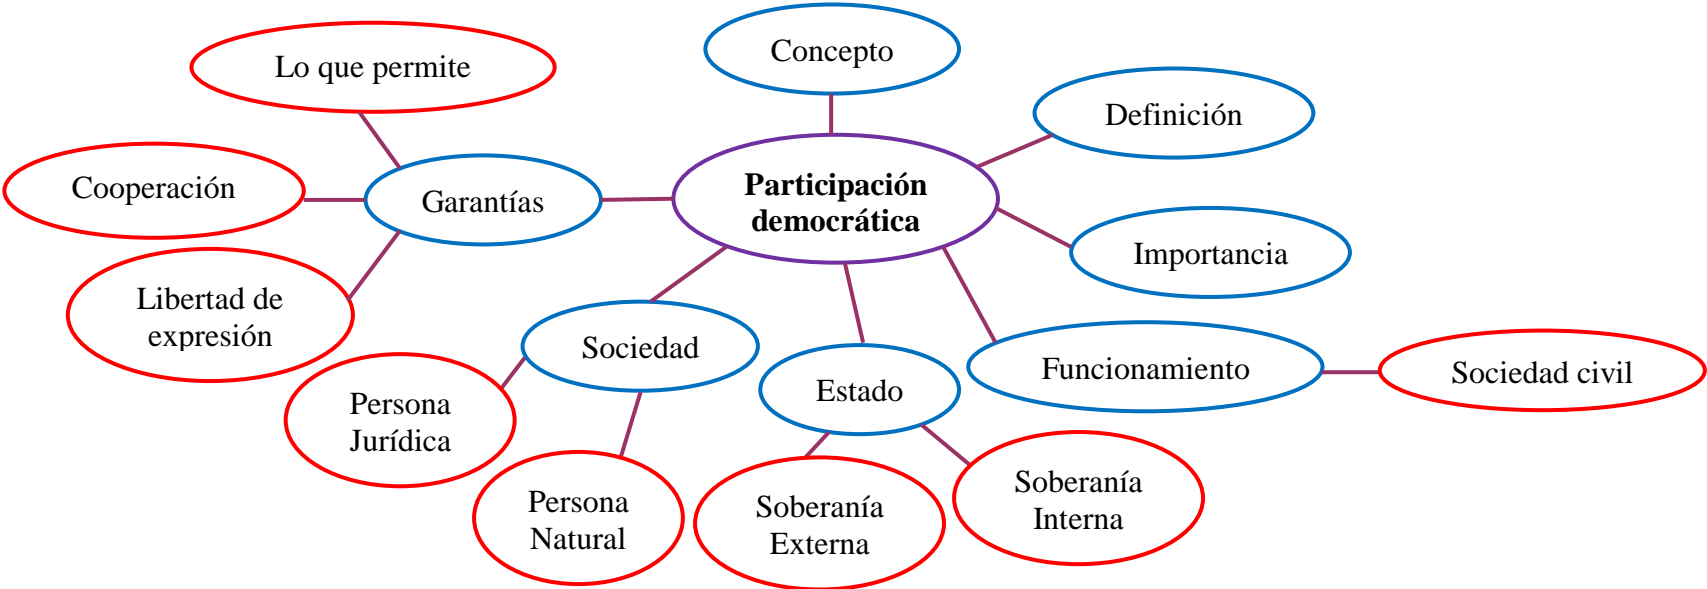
Participación democrática

Concepto

Definición

Importancia

Funcionamiento

Sociedad civil

Estado

Soberanía Interna

Soberanía Externa

Sociedad

Persona Natural

Persona Jurídica

Garantías

Lo que permite

Cooperación

Libertad de expresión